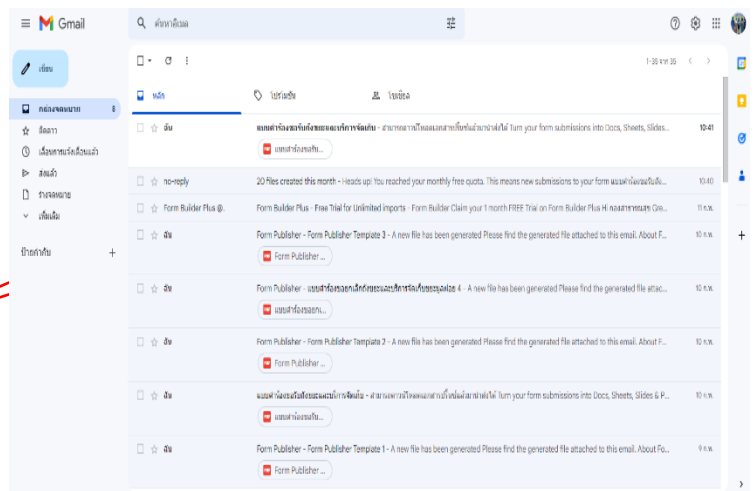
Gmail

ค้นหาอีเมล

เขียน

กล่องจดหมาย 8
ติดดาว
เลื่อนการแจ้งเตือนแล้ว
ส่งแล้ว
ร่างจดหมาย
เพิ่มเติม

ป้ายกำกับ +

1-36 จาก 36

หลัก
โปรโมชัน
โซเชียล

ฉัน | แบบคำร้องขอรับบริการ... - สามารถตามไฟล์ได้ Turn your form submissions into Docs, Sheets, Slides... | 10:41
แบบคำร้องขอรับ...

no-reply | 20 files created this month - Heads up! You reached your monthly free quota. This means new submissions to your form แบบคำร้องขอรับบริ... | 10:40

Form Builder Plus @. | Form Builder Plus - Free Trial for Unlimited imports - Form Builder Claim your 1 month FREE Trial on Form Builder Plus Hi ... | 11 ก.พ.

ฉัน | Form Publisher - Form Publisher Template 3 - A new file has been generated Please find the generated file attached to this email. About F... | 10 ก.พ.
Form Publisher ...

ฉัน | Form Publisher - แบบคำร้องขอ... 4 - A new file has been generated Please find the generated file attac... | 10 ก.พ.
แบบคำร้องขอ...

ฉัน | Form Publisher - Form Publisher Template 2 - A new file has been generated Please find the generated file attached to this email. About F... | 10 ก.พ.
Form Publisher ...

ฉัน | แบบคำร้องขอรับบริการ... - สามารถ... Turn your form submissions into Docs, Sheets, Slides & P... | 10 ก.พ.
แบบคำร้องขอรับ...

ฉัน | Form Publisher - Form Publisher Template 1 - A new file has been generated Please find the generated file attached to this email. About Fo... | 9 ก.พ.
Form Publisher ...